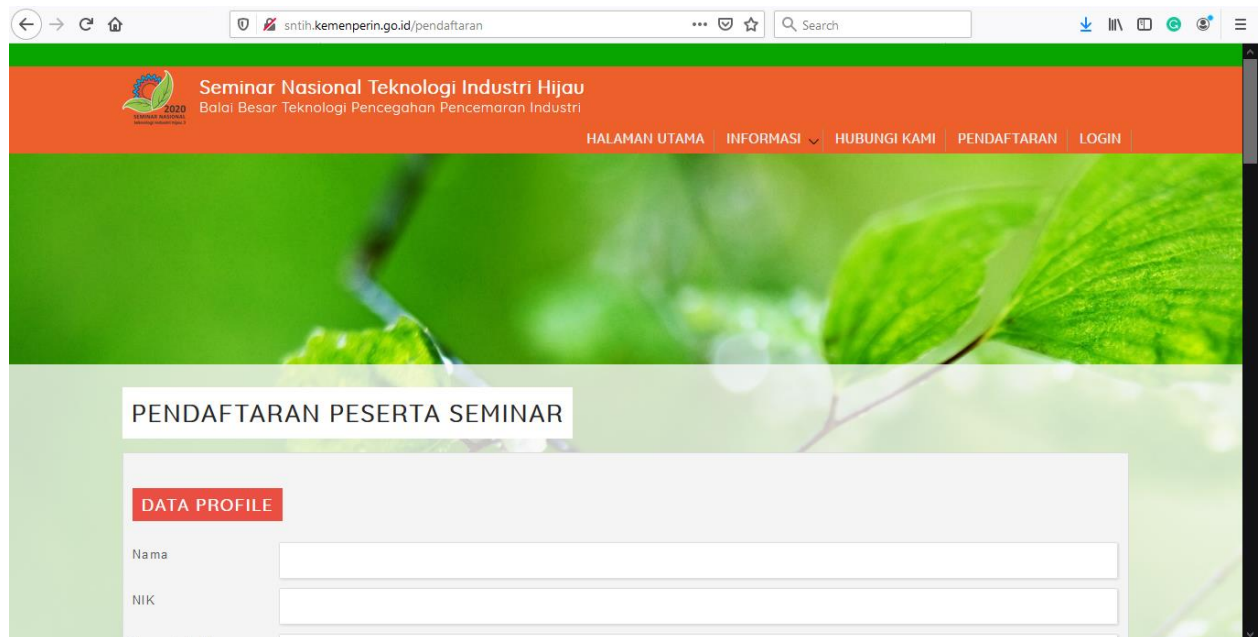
sntih.kemenperin.go.id/pendaftaran

Search

2020 SEMINAR NASIONAL

Seminar Nasional Teknologi Industri Hijau
Balai Besar Teknologi Pencegahan Pencemaran Industri

HALAMAN UTAMA INFORMASI HUBUNGI KAMI PENDAFTARAN LOGIN

PENDAFTARAN PESERTA SEMINAR

DATA PROFILE

Nama

NIK